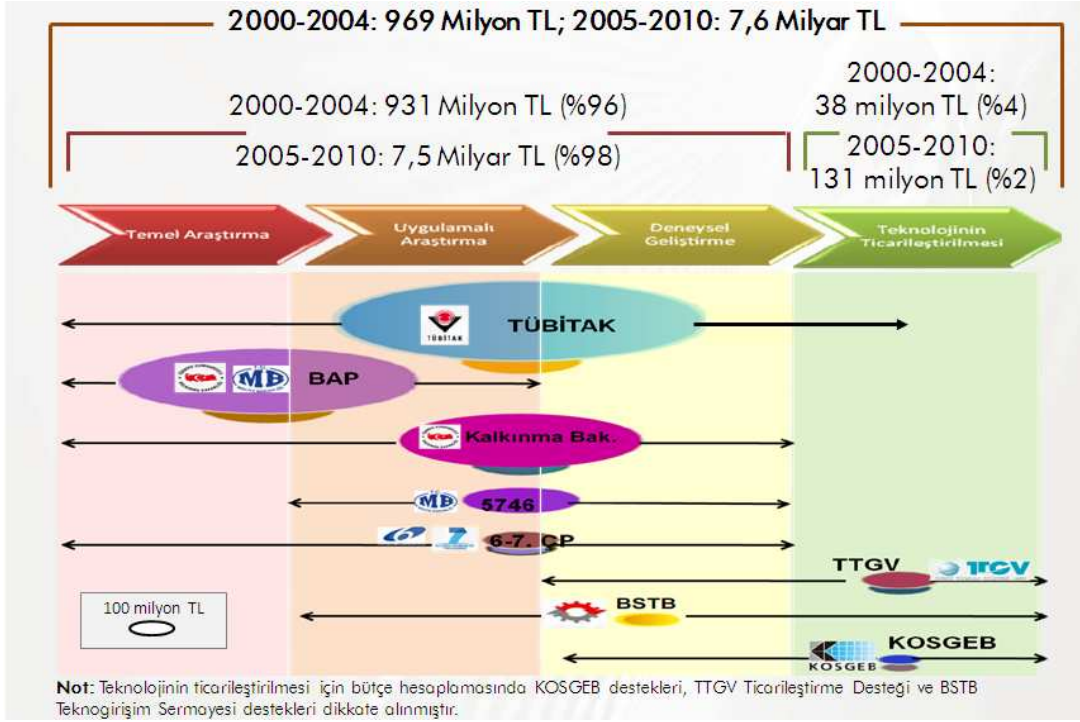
2000-2004: 969 Milyon TL; 2005-2010: 7,6 Milyar TL

2000-2004: 931 Milyon TL (%96)

2005-2010: 7,5 Milyar TL (%98)

2000-2004:
38 milyon TL (%4)

2005-2010:
131 milyon TL (%2)

Temel Araştırma

Uygulamalı Araştırma

Deneysel Geliştirme

Teknolojinin Ticarileştirilmesi

TÜBİTAK

TÜBİTAK

MB

BAP

Kalkınma Bak.

MB

5746

6-7. ÇP

TTGV

TTGV

100 milyon TL

BSTB

KOSGEB

KOSGEB

Not: Teknolojinin ticarileştirilmesi için bütçe hesaplamasında KOSGEB destekleri, TTGV Ticarileştirme Desteği ve BSTB Teknogirişim Sermayesi destekleri dikkate alınmıştır.